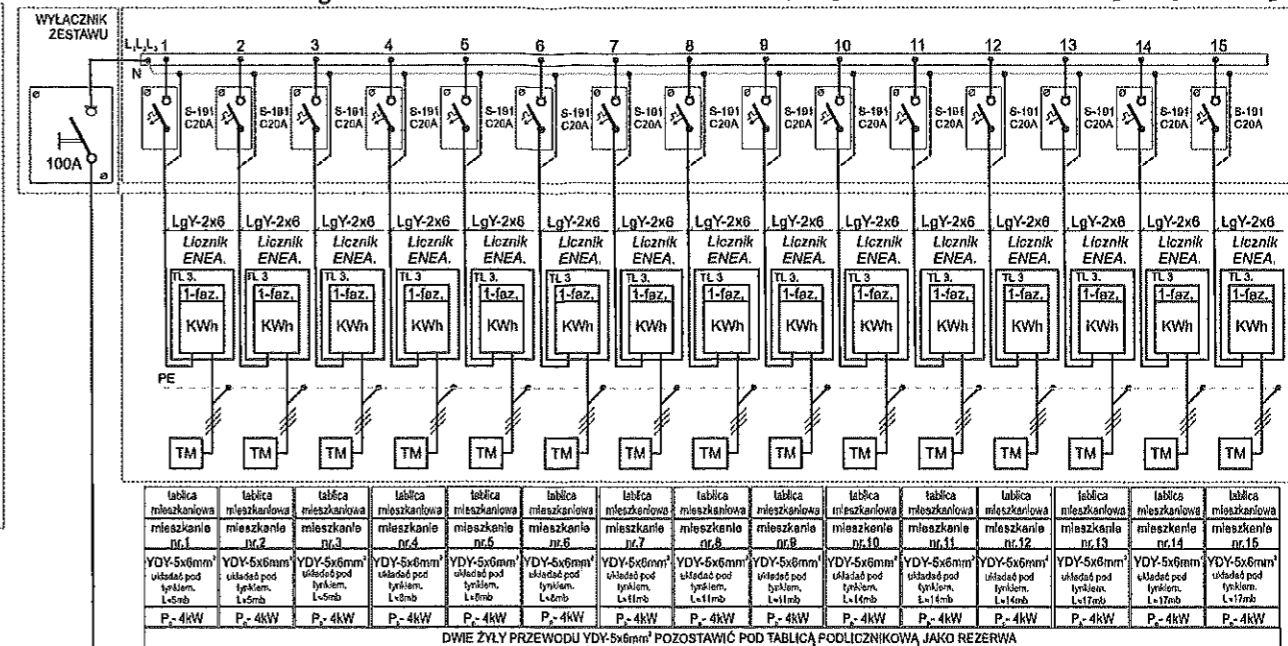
WYŁĄCZNIK ZESTAWU

$L_1L_2L_3$ 1 2 3 4 5 6 7 8 9 10 11 12 13 14 15

N

100A

S-191 C20A S-191 C20A S-191 C20A S-191 C20A S-191 C20A S-191 C20A S-191 C20A S-191 C20A S-191 C20A S-191 C20A S-191 C20A S-191 C20A S-191 C20A S-191 C20A S-191 C20A

LgY-2x6 LgY-2x6 LgY-2x6 LgY-2x6 LgY-2x6 LgY-2x6 LgY-2x6 LgY-2x6 LgY-2x6 LgY-2x6 LgY-2x6 LgY-2x6 LgY-2x6 LgY-2x6 LgY-2x6

Licznik ENEA. Licznik ENEA. Licznik ENEA. Licznik ENEA. Licznik ENEA. Licznik ENEA. Licznik ENEA. Licznik ENEA. Licznik ENEA. Licznik ENEA. Licznik ENEA. Licznik ENEA. Licznik ENEA. Licznik ENEA. Licznik ENEA.

TL 3. 1-faz. KWh (×15)

PE

TM TM TM TM TM TM TM TM TM TM TM TM TM TM TM

| tablica mieszkaniowa | tablica mieszkaniowa | tablica mieszkaniowa | tablica mieszkaniowa | tablica mieszkaniowa | tablica mieszkaniowa | tablica mieszkaniowa | tablica mieszkaniowa | tablica mieszkaniowa | tablica mieszkaniowa | tablica mieszkaniowa | tablica mieszkaniowa | tablica mieszkaniowa | tablica mieszkaniowa | tablica mieszkaniowa |
|---|---|---|---|---|---|---|---|---|---|---|---|---|---|---|
| mieszkanie nr.1 | mieszkanie nr.2 | mieszkanie nr.3 | mieszkanie nr.4 | mieszkanie nr.5 | mieszkanie nr.6 | mieszkanie nr.7 | mieszkanie nr.8 | mieszkanie nr.9 | mieszkanie nr.10 | mieszkanie nr.11 | mieszkanie nr.12 | mieszkanie nr.13 | mieszkanie nr.14 | mieszkanie nr.15 |
| YDY-5x6mm² układać pod tynkiem. L=5mb | YDY-5x6mm² układać pod tynkiem. L=5mb | YDY-5x6mm² układać pod tynkiem. L=5mb | YDY-5x6mm² układać pod tynkiem. L=8mb | YDY-5x6mm² układać pod tynkiem. L=8mb | YDY-5x6mm² układać pod tynkiem. L=8mb | YDY-5x6mm² układać pod tynkiem. L=11mb | YDY-5x6mm² układać pod tynkiem. L=11mb | YDY-5x6mm² układać pod tynkiem. L=11mb | YDY-5x6mm² układać pod tynkiem. L=14mb | YDY-5x6mm² układać pod tynkiem. L=14mb | YDY-5x6mm² układać pod tynkiem. L=14mb | YDY-5x6mm² układać pod tynkiem. L=17mb | YDY-5x6mm² układać pod tynkiem. L=17mb | YDY-5x6mm² układać pod tynkiem. L=17mb |
| $P_s$- 4kW | $P_s$- 4kW | $P_s$- 4kW | $P_s$- 4kW | $P_s$- 4kW | $P_s$- 4kW | $P_s$- 4kW | $P_s$- 4kW | $P_s$- 4kW | $P_s$- 4kW | $P_s$- 4kW | $P_s$- 4kW | $P_s$- 4kW | $P_s$- 4kW | $P_s$- 4kW |

DWIE ŻYŁY PRZEWODU YDY-5x6mm² POZOSTAWIĆ POD TABLICĄ PODLICZNIKOWĄ JAKO REZERWA